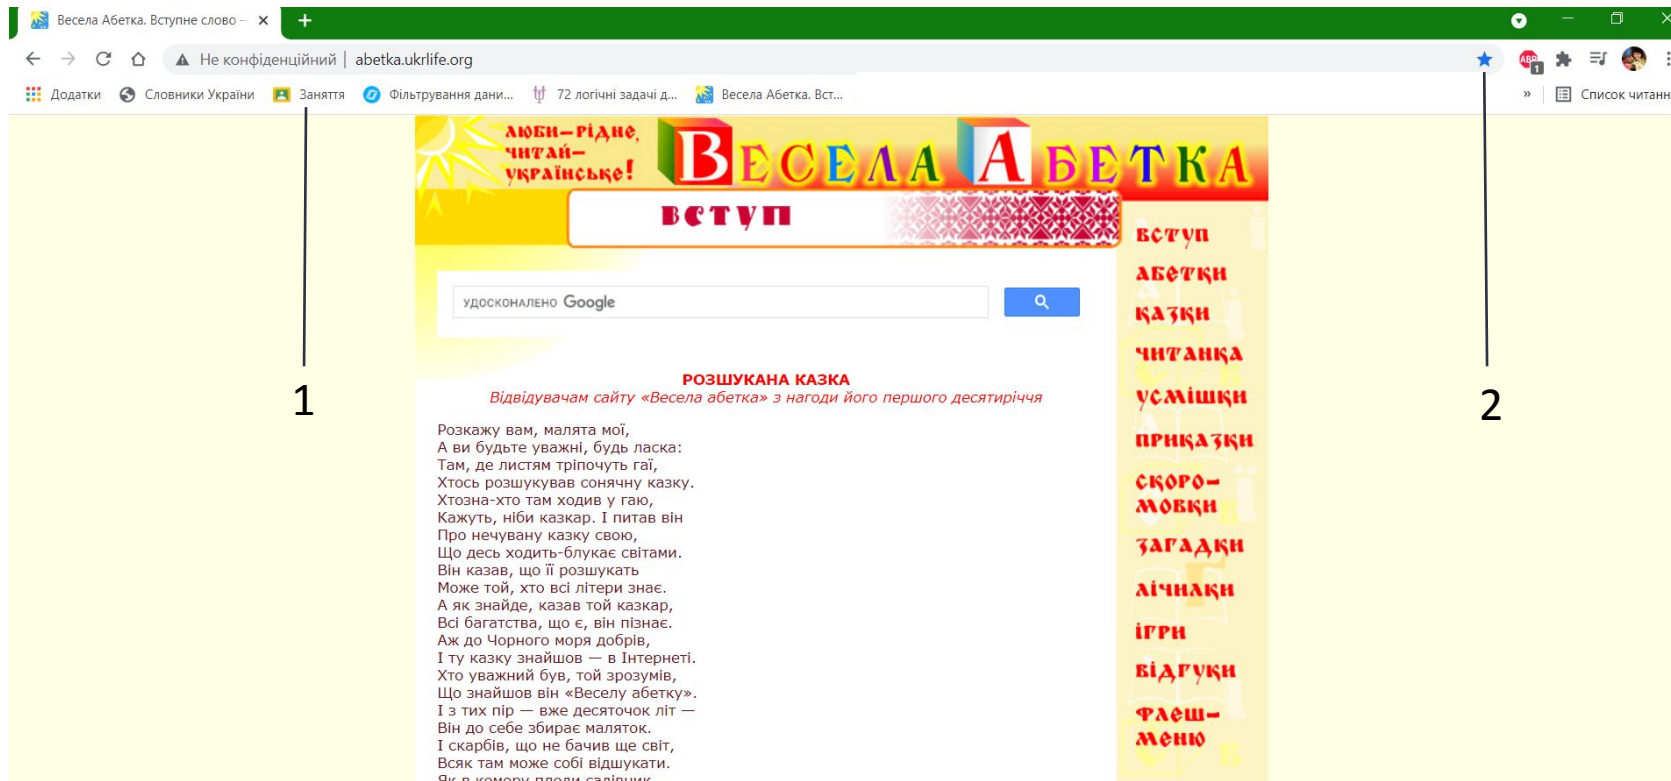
Весела Абетка. Вступне слово – ×
+

Не конфіденційний | abetka.ukrlife.org

Додатки Словники України Заняття Фільтрування дани... 72 логічні задачі д... Весела Абетка. Вст...
» Список читанн

Люби – рідне, читай – українське!
Весела Абетка
вступ

удосконалено Google

1

2

РОЗШУКАНА КАЗКА
Відвідувачам сайту «Весела абетка» з нагоди його першого десятиріччя

Розкажу вам, малята мої,
А ви будьте уважні, будь ласка:
Там, де листям тріпочуть гаї,
Хтось розшукував сонячну казку.
Хтозна-хто там ходив у гаю,
Кажуть, ніби казкар. І питав він
Про нечувану казку свою,
Що десь ходить-блукає світами.
Він казав, що її розшукать
Може той, хто всі літери знає.
А як знайде, казав той казкар,
Всі багатства, що є, він пізнає.
Аж до Чорного моря добрів,
І ту казку знайшов — в Інтернеті.
Хто уважний був, той зрозумів,
Що знайшов він «Веселу абетку».
І з тих пір — вже десяточок літ —
Він до себе збирає маляток.
І скарбів, що не бачив ще світ,
Всяк там може собі відшукати.
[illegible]

вступ
абетки
казки
читанка
усмішки
приказки
скоро-мовки
загадки
лічилки
ігри
відгуки
флеш-меню